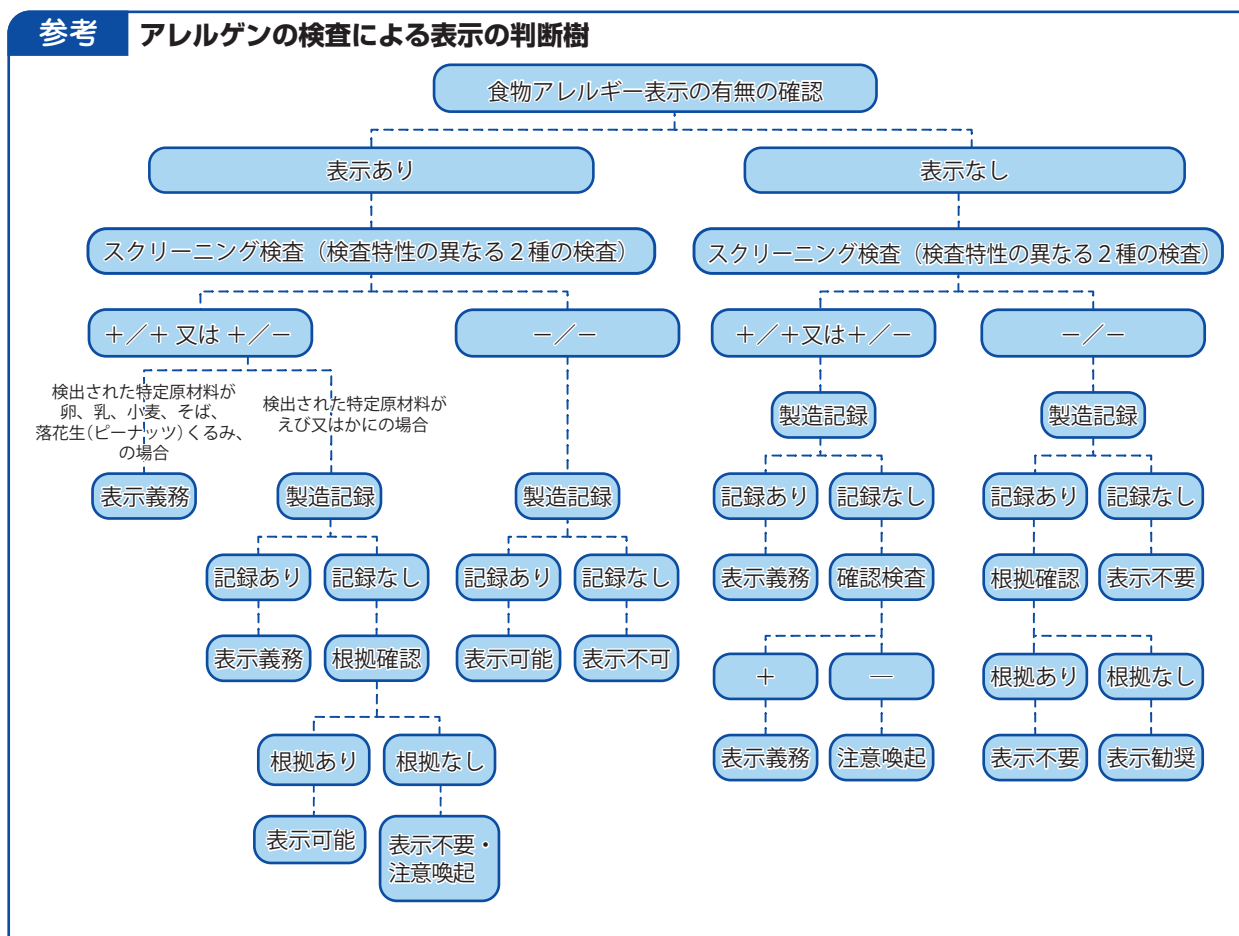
参考 アレルゲンの検査による表示の判断樹

食物アレルギー表示の有無の確認

表示あり

スクリーニング検査（検査特性の異なる2種の検査）

＋／＋ 又は ＋／－

検出された特定原材料が卵、乳、小麦、そば、落花生(ピーナッツ)くるみ、の場合

表示義務

検出された特定原材料がえび又はかにの場合

製造記録

記録あり

表示義務

記録なし

根拠確認

根拠あり

表示可能

根拠なし

表示不要・注意喚起

－／－

製造記録

記録あり

表示可能

記録なし

表示不可

表示なし

スクリーニング検査（検査特性の異なる2種の検査）

＋／＋又は＋／－

製造記録

記録あり

表示義務

記録なし

確認検査

＋

表示義務

－

注意喚起

－／－

製造記録

記録あり

根拠確認

根拠あり

表示不要

根拠なし

表示勧奨

記録なし

表示不要